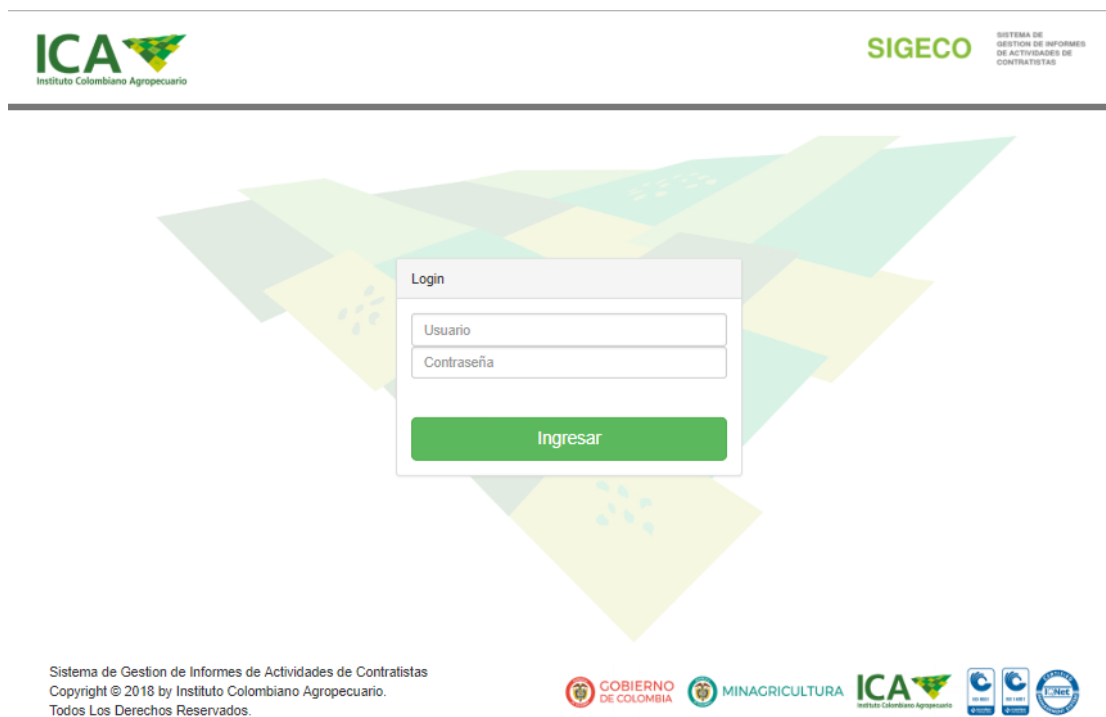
ICA
Instituto Colombiano Agropecuario

SIGECO
SISTEMA DE GESTION DE INFORMES DE ACTIVIDADES DE CONTRATISTAS

Login

Usuario

Contraseña

Ingresar

Sistema de Gestion de Informes de Actividades de Contratistas
Copyright © 2018 by Instituto Colombiano Agropecuario.
Todos Los Derechos Reservados.

GOBIERNO DE COLOMBIA
MINAGRICULTURA
ICA
Instituto Colombiano Agropecuario
IQNet